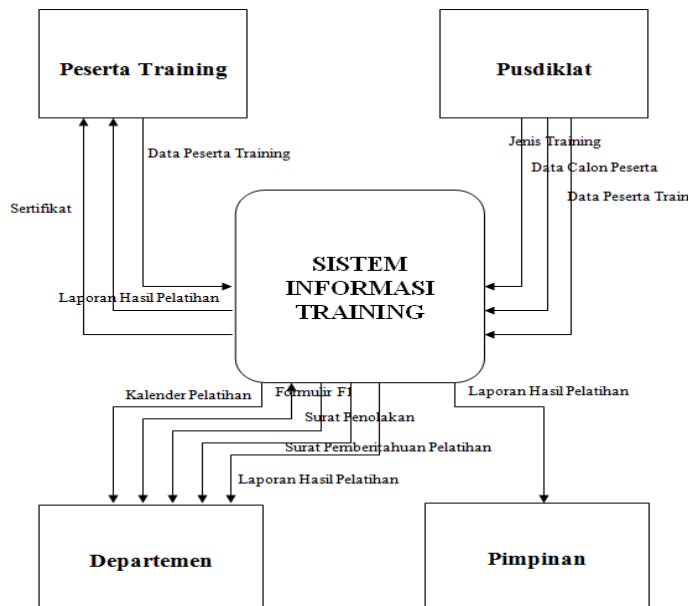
Peserta Training

Pusdiklat

Data Peserta Training

Jenis Training

Data Calon Peserta

Data Peserta Train

Sertifikat

SISTEM INFORMASI TRAINING

Laporan Hasil Pelatihan

Kalender Pelatihan

Formulir F1

Surat Penolakan

Surat Pemberitahuan Pelatihan

Laporan Hasil Pelatihan

Laporan Hasil Pelatihan

Departemen

Pimpinan